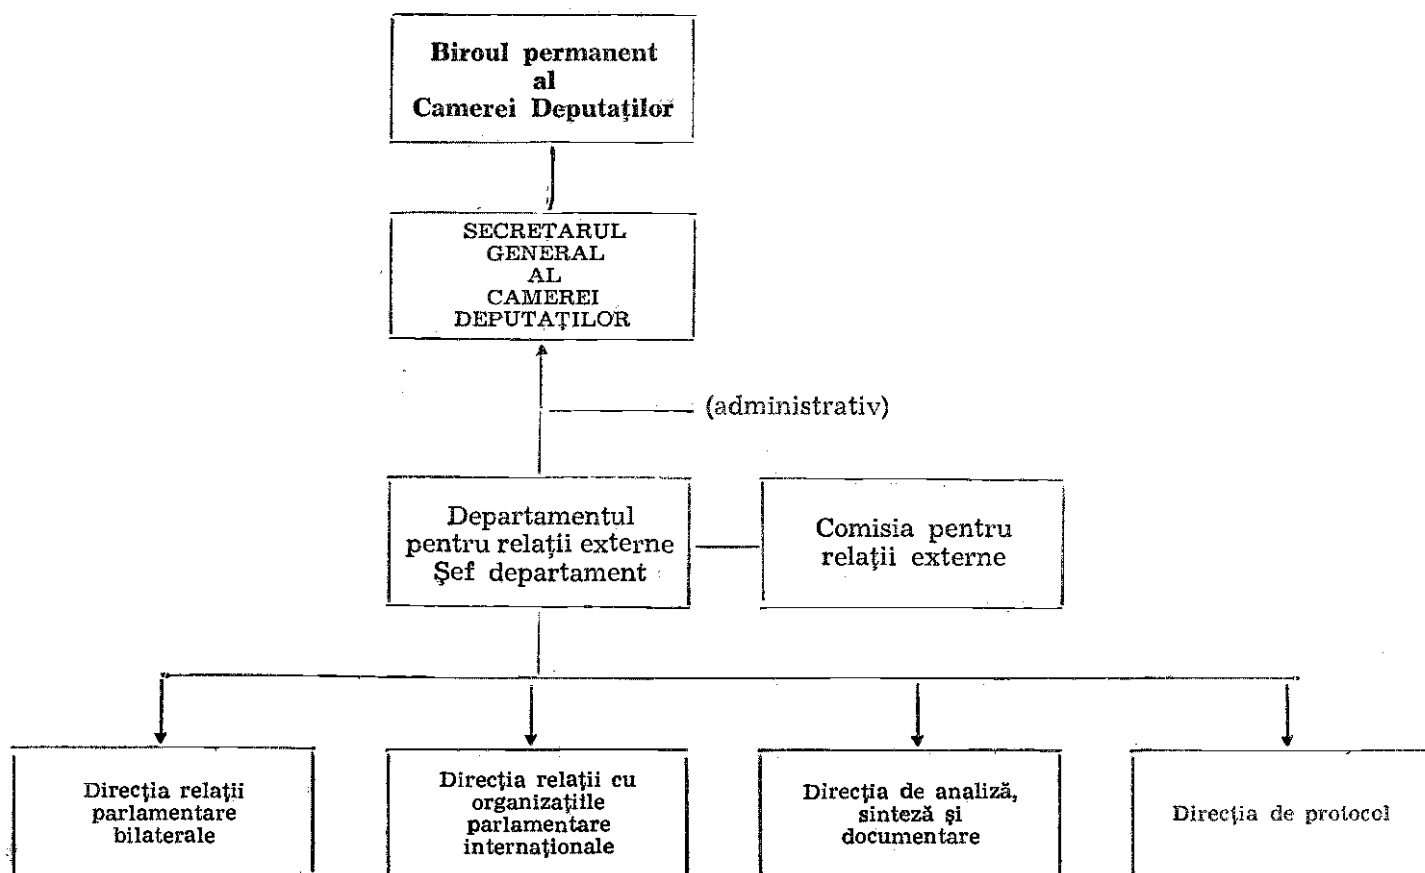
Biroul permanent al Camerei Deputaţilor

SECRETARUL GENERAL AL CAMEREI DEPUTAŢILOR

(administrativ)

Departamentul pentru relaţii externe Şef departament

Comisia pentru relaţii externe

Direcţia relaţii parlamentare bilaterale

Direcţia relaţii cu organizaţiile parlamentare internaţionale

Direcţia de analiză, sinteză şi documentare

Direcţia de protocol